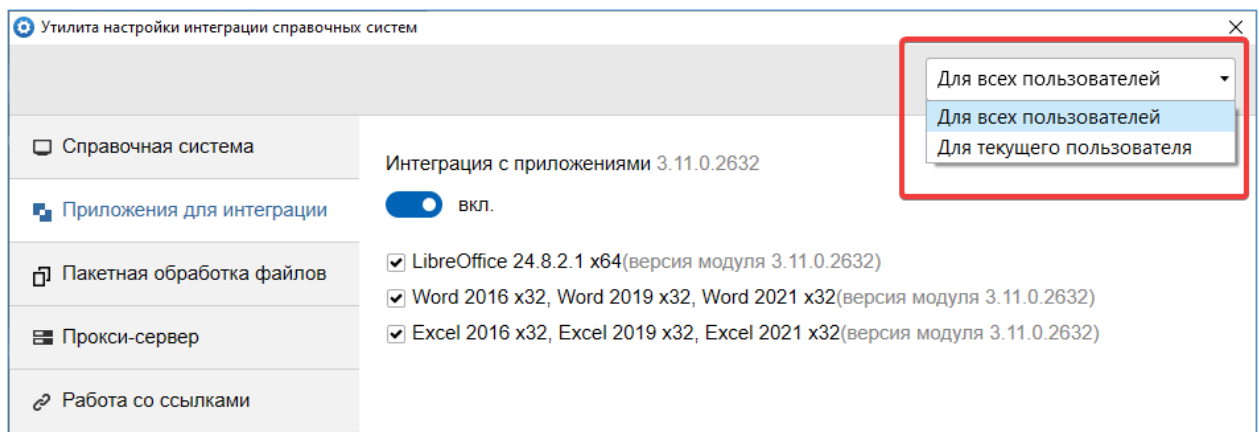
Утилита настройки интеграции справочных систем

×

Для всех пользователей

Для всех пользователей
Для текущего пользователя

Справочная система

Приложения для интеграции

Пакетная обработка файлов

Прокси-сервер

Работа со ссылками

Интеграция с приложениями 3.11.0.2632

вкл.

LibreOffice 24.8.2.1 x64(версия модуля 3.11.0.2632)

Word 2016 x32, Word 2019 x32, Word 2021 x32(версия модуля 3.11.0.2632)

Excel 2016 x32, Excel 2019 x32, Excel 2021 x32(версия модуля 3.11.0.2632)